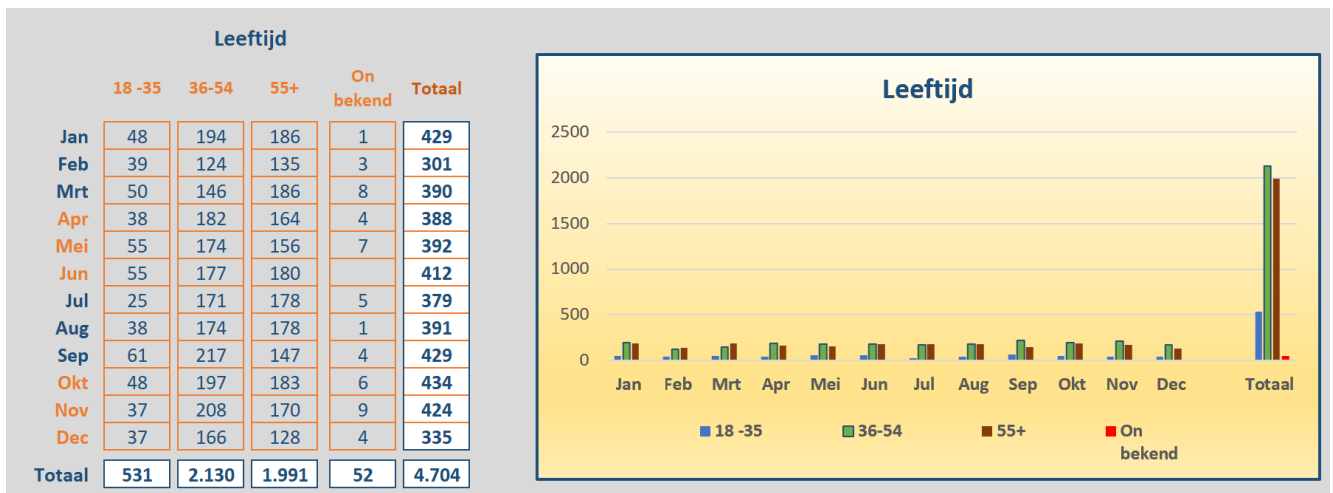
Leeftijd

|  | 18 -35 | 36-54 | 55+ | On bekend | Totaal |
|---|---|---|---|---|---|
| Jan | 48 | 194 | 186 | 1 | 429 |
| Feb | 39 | 124 | 135 | 3 | 301 |
| Mrt | 50 | 146 | 186 | 8 | 390 |
| Apr | 38 | 182 | 164 | 4 | 388 |
| Mei | 55 | 174 | 156 | 7 | 392 |
| Jun | 55 | 177 | 180 |  | 412 |
| Jul | 25 | 171 | 178 | 5 | 379 |
| Aug | 38 | 174 | 178 | 1 | 391 |
| Sep | 61 | 217 | 147 | 4 | 429 |
| Okt | 48 | 197 | 183 | 6 | 434 |
| Nov | 37 | 208 | 170 | 9 | 424 |
| Dec | 37 | 166 | 128 | 4 | 335 |
| Totaal | 531 | 2.130 | 1.991 | 52 | 4.704 |

Leeftijd

2500
2000
1500
1000
500
0

Jan Feb Mrt Apr Mei Jun Jul Aug Sep Okt Nov Dec Totaal

18 -35 36-54 55+ On bekend